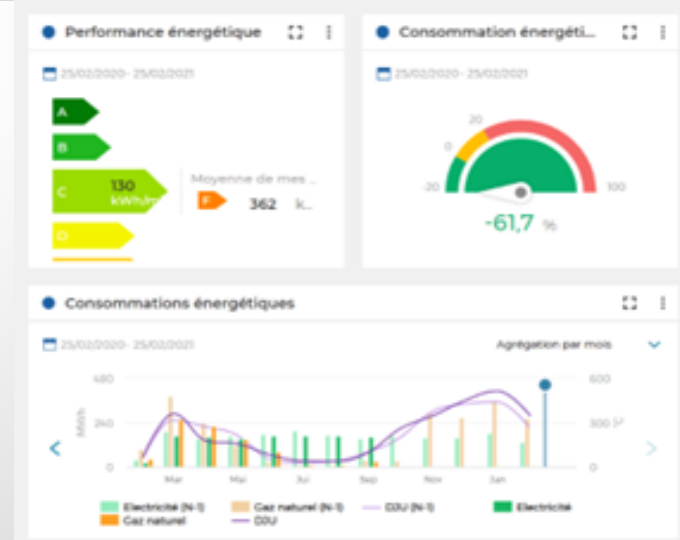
Performance énergétique

25/02/2020 - 25/02/2021

A

B

C 130 kWh/m

D

Moyenne de mes ...

F 362 k...

Consommation énergéti...

25/02/2020 - 25/02/2021

20

0

-20

100

-61,7 %

Consommations énergétiques

25/02/2020 - 25/02/2021

Agrégation par mois

480

240

0

MWh

600

300

0

Mar

Mai

Jui

Sep

Nov

Jan

Electricité (N-1)

Gaz naturel (N-1)

DJU (N-1)

Electricité

Gaz naturel

DJU